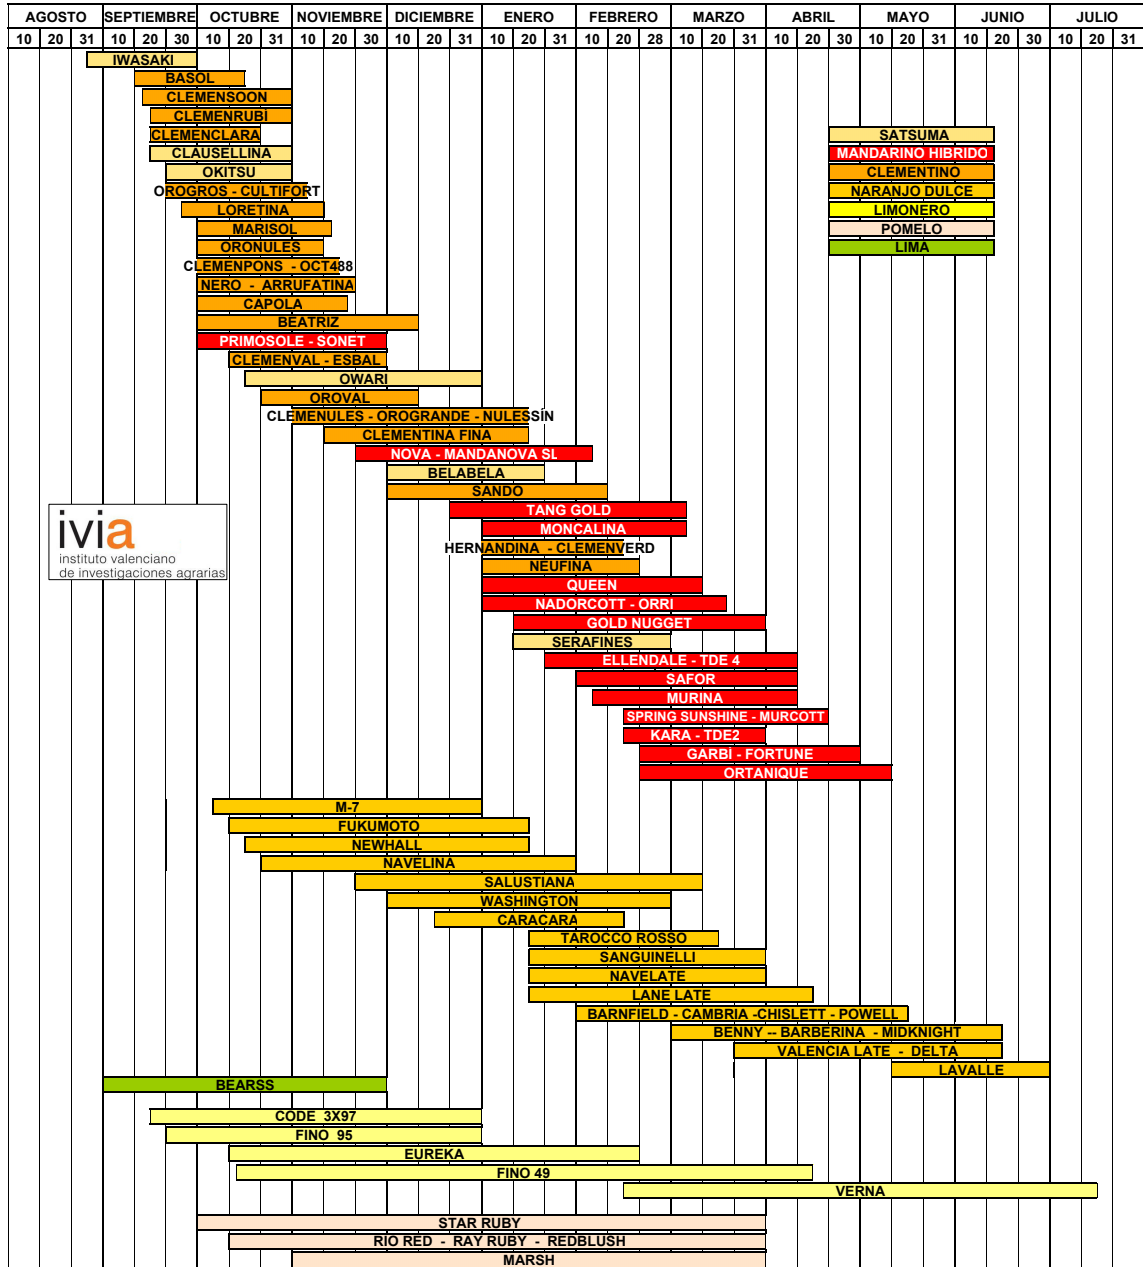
| AGOSTO | | | SEPTIEMBRE | | | OCTUBRE | | | NOVIEMBRE | | | DICIEMBRE | | | ENERO | | | FEBRERO | | | MARZO | | | ABRIL | | | MAYO | | | JUNIO | | | JULIO | | |
|---|---|---|---|---|---|---|---|---|---|---|---|---|---|---|---|---|---|---|---|---|---|---|---|---|---|---|---|---|---|---|---|---|---|---|---|
| 10 | 20 | 31 | 10 | 20 | 30 | 10 | 20 | 31 | 10 | 20 | 30 | 10 | 20 | 31 | 10 | 20 | 31 | 10 | 20 | 28 | 10 | 20 | 31 | 10 | 20 | 30 | 10 | 20 | 31 | 10 | 20 | 30 | 10 | 20 | 31 |

IWASAKI
BASOL
CLEMENSOON
CLEMENRUBI
CLEMENCLARA
CLAUSELLINA
OKITSU
OROGROS - CULTIFORT
LORETINA
MARISOL
ORONULES
CLEMENPONS - OCT488
NERO - ARRUFATINA
CAPOLA
BEATRIZ
PRIMOSOLE - SONET
CLEMENVAL - ESBAL
OWARI
OROVAL
CLEMENULES - OROGRANDE - NULESSÍN
CLEMENTINA FINA
NOVA - MANDANOVA SL
BELABELA
SANDO
TANG GOLD
MONCALINA
HERNANDINA - CLEMENVERD
NEUFINA
QUEEN
NADORCOTT - ORRI
GOLD NUGGET
SERAFINES
ELLENDALE - TDE 4
SAFOR
MURINA
SPRING SUNSHINE - MURCOTT
KARA - TDE2
GARBI - FORTUNE
ORTANIQUE

SATSUMA
MANDARINO HIBRIDO
CLEMENTINO
NARANJO DULCE
LIMONERO
POMELO
LIMA

ivia
instituto valenciano
de investigaciones agrarias

M-7
FUKUMOTO
NEWHALL
NAVELINA
SALUSTIANA
WASHINGTON
CARACARA
TAROCCO ROSSO
SANGUINELLI
NAVELATE
LANE LATE
BARNFIELD - CAMBRIA -CHISLETT - POWELL
BENNY -- BARBERINA - MIDKNIGHT
VALENCIA LATE - DELTA
LAVALLE
BEARSS
CODE 3X97
FINO 95
EUREKA
FINO 49
VERNA
STAR RUBY
RIO RED - RAY RUBY - REDBLUSH
MARSH